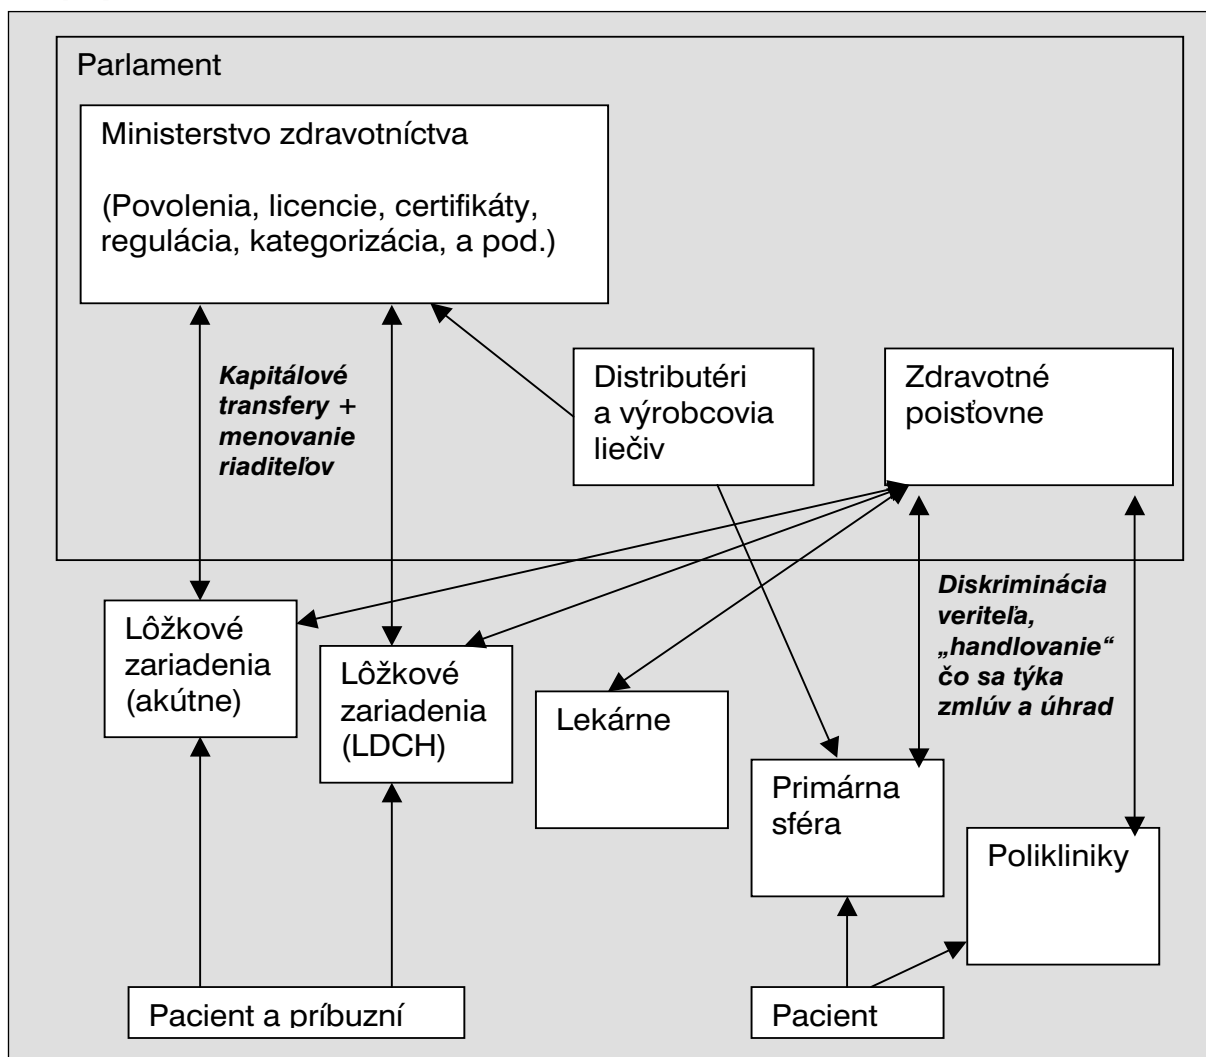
Parlament

Ministerstvo zdravotníctva

(Povolenia, licencie, certifikáty, regulácia, kategorizácia, a pod.)

Kapitálové transfery + menovanie riaditeľov

Distributéri a výrobcovia liečiv

Zdravotné poisťovne

Lôžkové zariadenia (akútne)

Lôžkové zariadenia (LDCH)

Lekárne

Diskriminácia veriteľa, „handlovanie" čo sa týka zmlúv a úhrad

Primárna sféra

Polikliniky

Pacient a príbuzní

Pacient